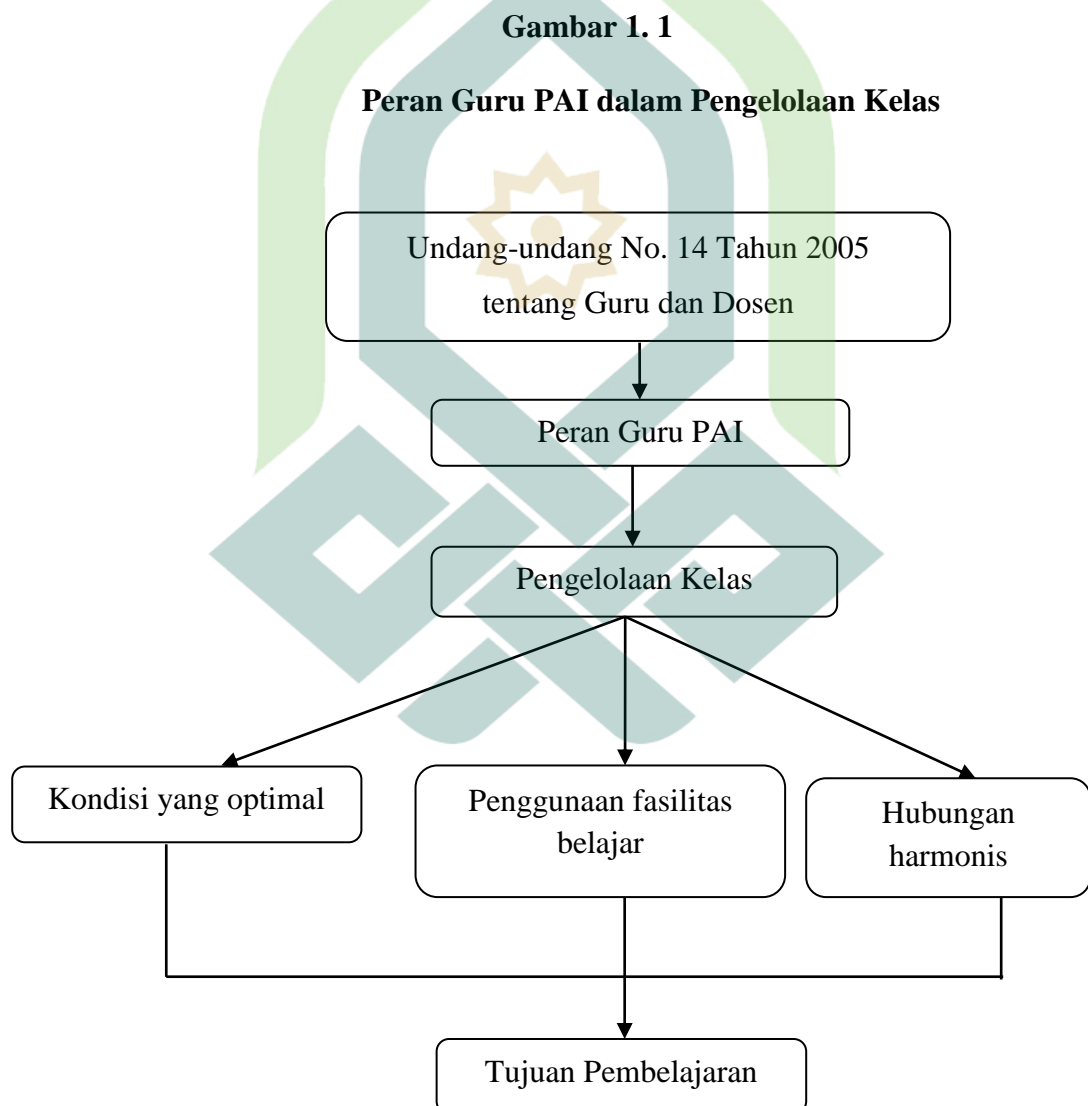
Gambar 1. 1

Peran Guru PAI dalam Pengelolaan Kelas

Undang-undang No. 14 Tahun 2005 tentang Guru dan Dosen

Peran Guru PAI

Pengelolaan Kelas

Kondisi yang optimal

Penggunaan fasilitas belajar

Hubungan harmonis

Tujuan Pembelajaran